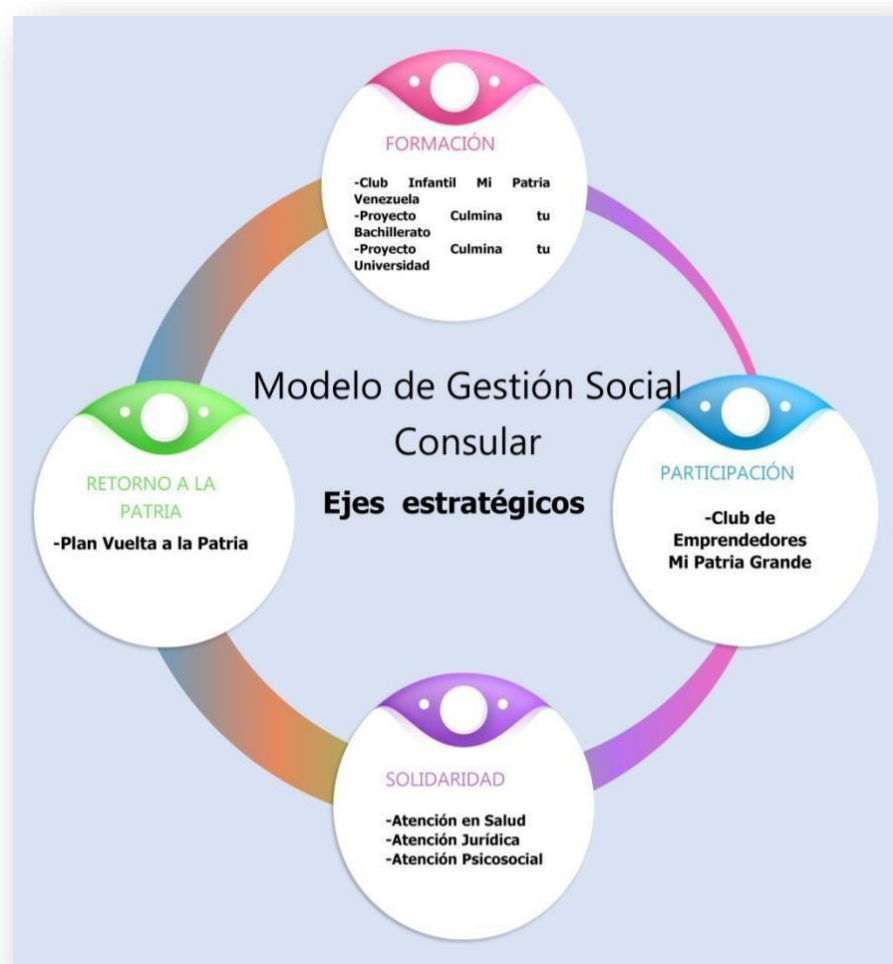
FORMACIÓN

-Club Infantil Mi Patria Venezuela
-Proyecto Culmina tu Bachillerato
-Proyecto Culmina tu Universidad

Modelo de Gestión Social Consular

Ejes estratégicos

RETORNO A LA PATRIA

-Plan Vuelta a la Patria

PARTICIPACIÓN

-Club de Emprendedores Mi Patria Grande

SOLIDARIDAD

-Atención en Salud
-Atención Jurídica
-Atención Psicosocial